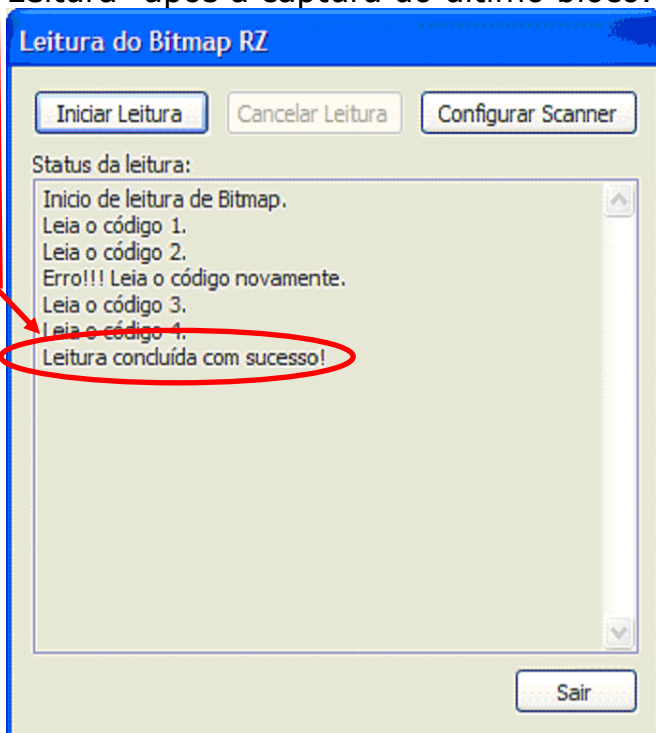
Leitura do Bitmap RZ

Iniciar Leitura
Cancelar Leitura
Configurar Scanner

Status da leitura:

Inicio de leitura de Bitmap.
Leia o código 1.
Leia o código 2.
Erro!!! Leia o código novamente.
Leia o código 3.
Leia o código 4.
Leitura concluída com sucesso!

Sair